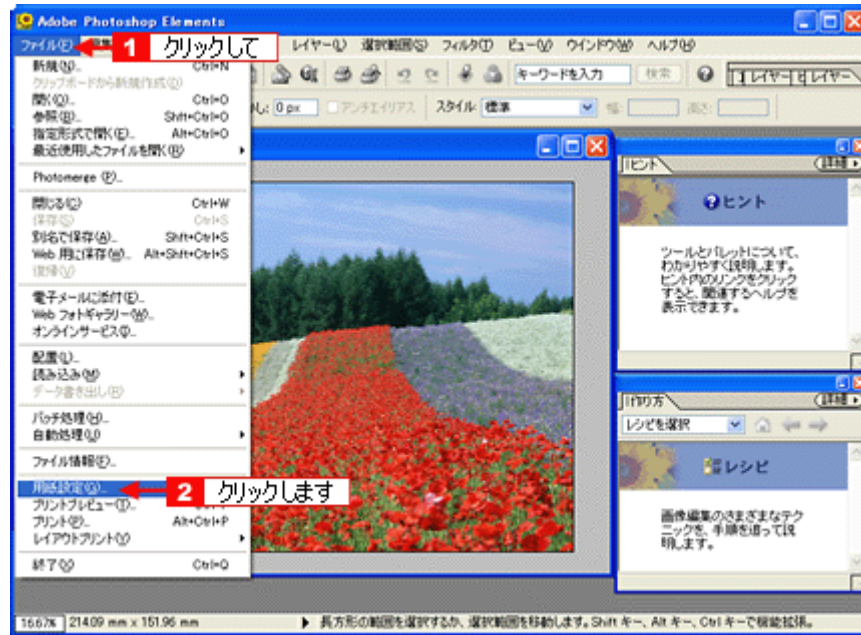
Adobe Photoshop Elements

ファイル(F)
1 クリックして
レイヤー(L) 選択範囲(S) フィルタ(T) ビュー(V) ウインドウ(W) ヘルプ(H)
キーワードを入力 検索
レイヤー レイヤー
0 px アンチエイリアス スタイル: 標準 幅: 高さ:

新規(N)... Ctrl+N
クリップボードから新規作成(B)
開く(O)... Ctrl+O
参照(B)... Shift+Ctrl+O
指定形式で開く(E)... Alt+Ctrl+O
最近使用したファイルを開く(R)
Photomerge (P)...
閉じる(C) Ctrl+W
保存(S) Ctrl+S
別名で保存(A)... Shift+Ctrl+S
Web 用に保存(W)... Alt+Shift+Ctrl+S
復帰(V)
電子メールに添付(E)...
Web フォトギャラリー(W)...
オンラインサービス(O)...
配置(L)...
読み込み(M)
データ書き出し(E)
バッチ処理(H)...
自動処理(U)
ファイル情報(F)...
用紙設定(G)...
2 クリックします
プリントプレビュー(I)...
プリント(P)... Alt+Ctrl+P
レイアウトプリント(Y)
終了(X) Ctrl+Q

ヒント
詳細
ヒント
ツールとパレットについて、わかりやすく説明します。ヒント内のリンクをクリックすると、関連するヘルプを表示できます。

作り方
詳細
レシピを選択
レシピ
画像編集のさまざまなテクニックを、手順を追って説明します。

16.67%
214.09 mm x 151.96 mm
長方形の範囲を選択するか、選択範囲を移動します。Shift キー、Alt キー、Ctrl キーで機能拡張。